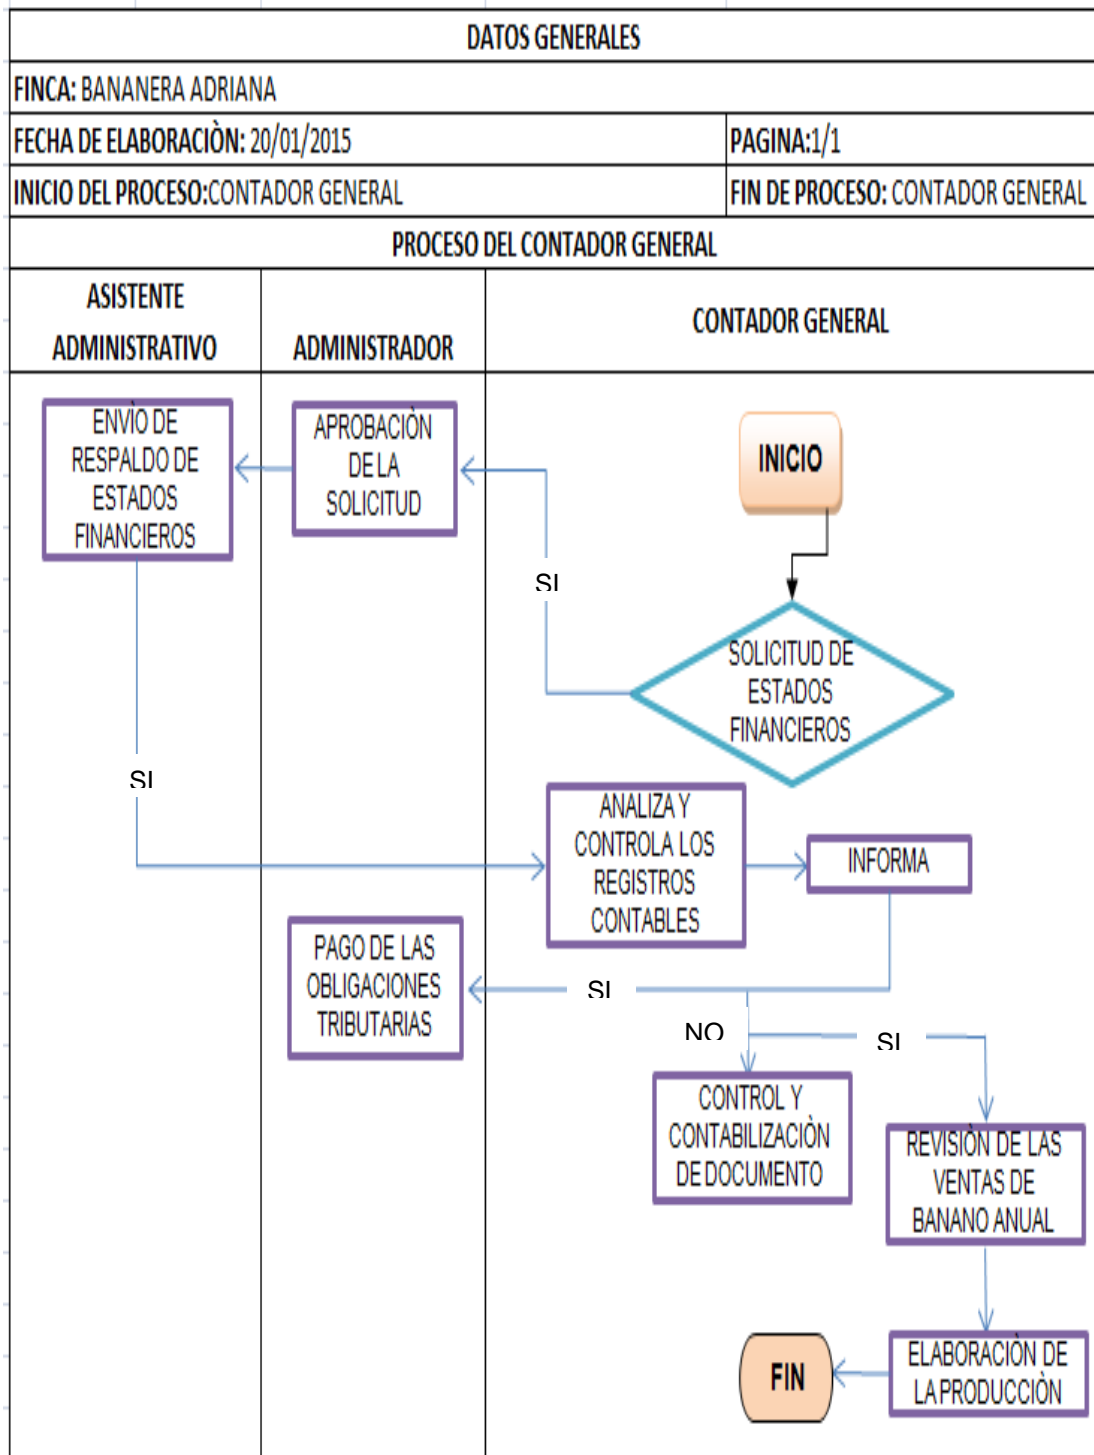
DATOS GENERALES

FINCA: BANANERA ADRIANA

| FECHA DE ELABORACIÒN: 20/01/2015 | PAGINA:1/1 |
|---|---|
| INICIO DEL PROCESO:CONTADOR GENERAL | FIN DE PROCESO: CONTADOR GENERAL |

PROCESO DEL CONTADOR GENERAL

| ASISTENTE ADMINISTRATIVO | ADMINISTRADOR | CONTADOR GENERAL |
|---|---|---|

ENVÌO DE RESPALDO DE ESTADOS FINANCIEROS

APROBACIÒN DE LA SOLICITUD

INICIO

SI

SOLICITUD DE ESTADOS FINANCIEROS

SI

ANALIZA Y CONTROLA LOS REGISTROS CONTABLES

INFORMA

PAGO DE LAS OBLIGACIONES TRIBUTARIAS

SI

NO

SI

CONTROL Y CONTABILIZACIÒN DE DOCUMENTO

REVISIÒN DE LAS VENTAS DE BANANO ANUAL

FIN

ELABORACIÒN DE LA PRODUCCIÒN